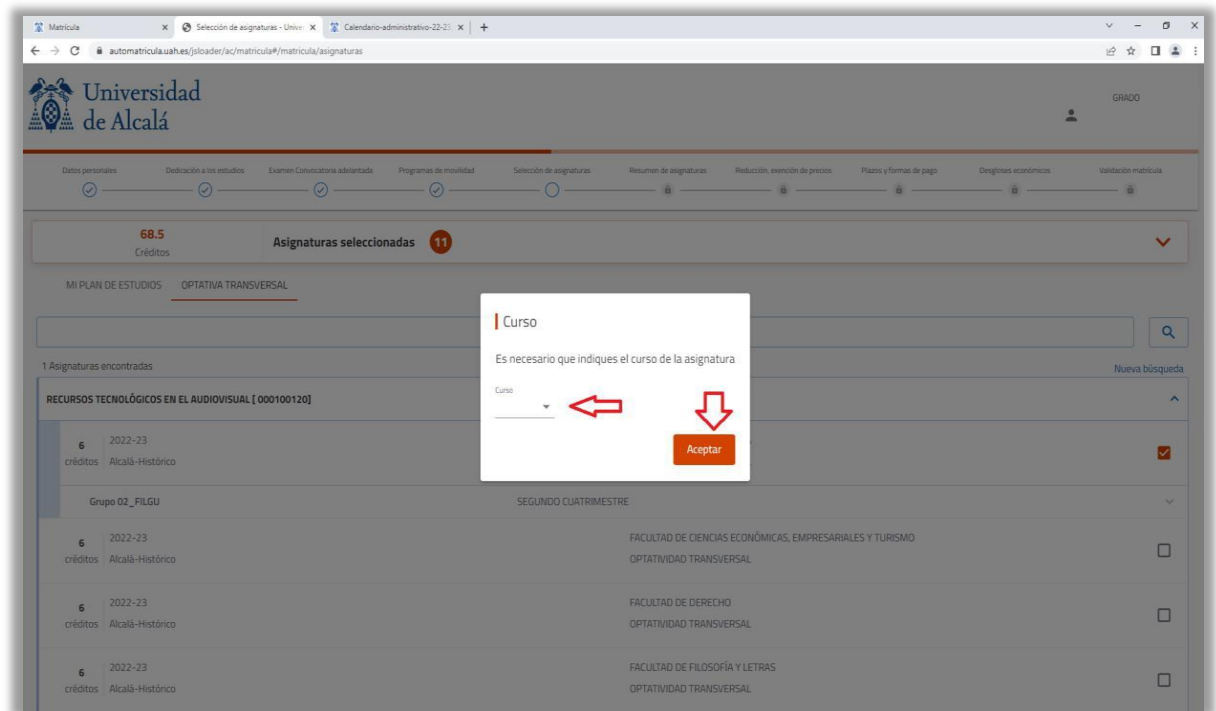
Matrícula × Selección de asignaturas - Unive × Calendario-administrativo-22-23 × +

automatricula.uah.es/jsloader/ac/matricula#/matricula/asignaturas

Universidad de Alcalá

GRADO

Datos personales
Dedicación a los estudios
Examen Convocatoria adelantada
Programas de movilidad
Selección de asignaturas
Resumen de asignaturas
Reducción, exención de precios
Plazos y formas de pago
Desgloses económicos
Validación matrícula

68.5
Créditos

Asignaturas seleccionadas 11

MI PLAN DE ESTUDIOS OPTATIVA TRANSVERSAL

1 Asignaturas encontradas

Nueva búsqueda

RECURSOS TECNOLÓGICOS EN EL AUDIOVISUAL [ 000100120]

6 créditos 2022-23 Alcalá-Histórico

Grupo 02_FILGU SEGUNDO CUATRIMESTRE

6 créditos 2022-23 Alcalá-Histórico FACULTAD DE CIENCIAS ECONÓMICAS, EMPRESARIALES Y TURISMO OPTATIVIDAD TRANSVERSAL

6 créditos 2022-23 Alcalá-Histórico FACULTAD DE DERECHO OPTATIVIDAD TRANSVERSAL

6 créditos 2022-23 Alcalá-Histórico FACULTAD DE FILOSOFÍA Y LETRAS OPTATIVIDAD TRANSVERSAL

Curso

Es necesario que indiques el curso de la asignatura

Curso

Aceptar